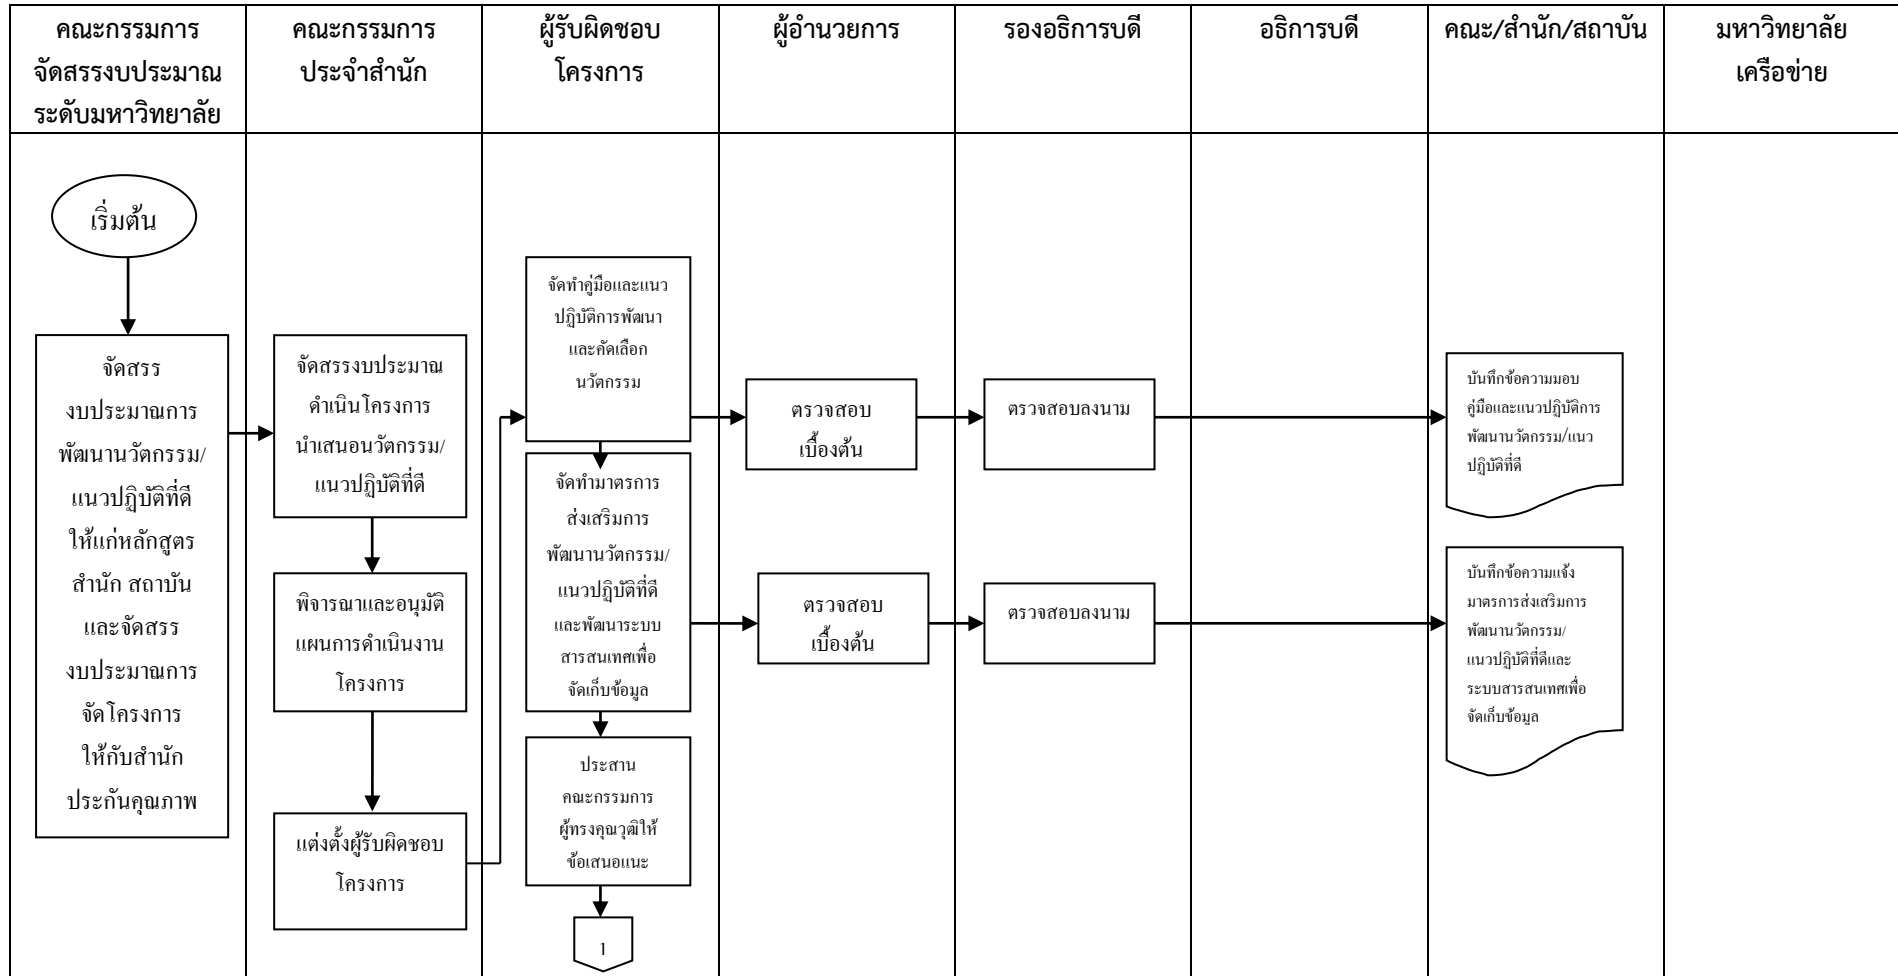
| คณะกรรมการจัดสรรงบประมาณระดับมหาวิทยาลัย | คณะกรรมการประจำสำนัก | ผู้รับผิดชอบโครงการ | ผู้อำนวยการ | รองอธิการบดี | อธิการบดี | คณะ/สำนัก/สถาบัน | มหาวิทยาลัยเครือข่าย |
|---|---|---|---|---|---|---|---|

เริ่มต้น

จัดสรรงบประมาณการพัฒนาวัตกรรม/แนวปฏิบัติที่ดีให้แก่หลักสูตร สำนัก สถาบัน และจัดสรรงบประมาณการจัดโครงการให้กับสำนักประกันคุณภาพ

จัดสรรงบประมาณดำเนินโครงการนำเสนอนวัตกรรม/แนวปฏิบัติที่ดี

พิจารณาและอนุมัติแผนการดำเนินงานโครงการ

แต่งตั้งผู้รับผิดชอบโครงการ

จัดทำคู่มือและแนวปฏิบัติการพัฒนาและคัดเลือกนวัตกรรม

จัดทำมาตรการส่งเสริมการพัฒนาวัตกรรม/แนวปฏิบัติที่ดีและพัฒนาระบบสารสนเทศเพื่อจัดเก็บข้อมูล

ประสานคณะกรรมการผู้ทรงคุณวุฒิให้ข้อเสนอแนะ

1

ตรวจสอบเบื้องต้น

ตรวจสอบเบื้องต้น

ตรวจสอบลงนาม

ตรวจสอบลงนาม

บันทึกข้อความมอบคู่มือและแนวปฏิบัติการพัฒนาวัตกรรม/แนวปฏิบัติที่ดี

บันทึกข้อความแจ้งมาตรการส่งเสริมการพัฒนาวัตกรรม/แนวปฏิบัติที่ดีและระบบสารสนเทศเพื่อจัดเก็บข้อมูล